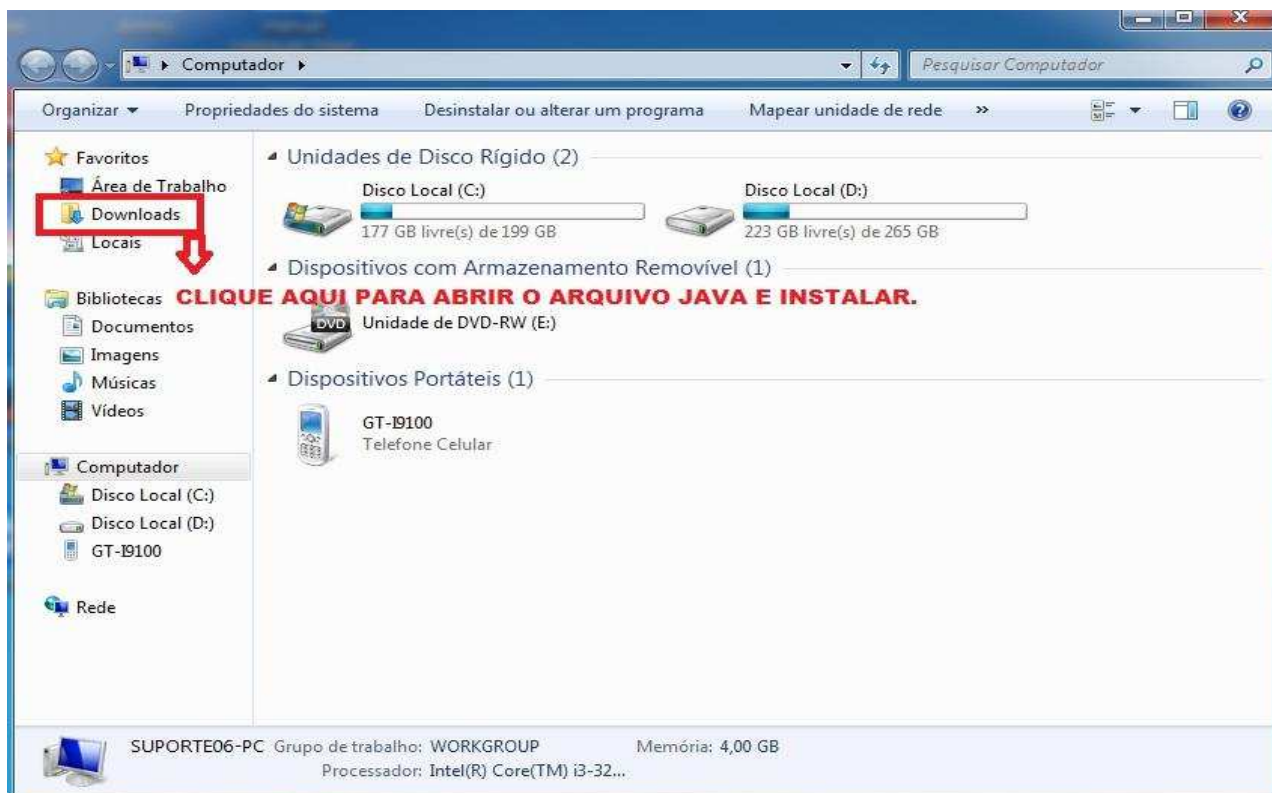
Computador ▸

Pesquisar Computador

Organizar ▾ Propriedades do sistema Desinstalar ou alterar um programa Mapear unidade de rede »

Favoritos
Área de Trabalho
Downloads
Locais

Bibliotecas
Documentos
Imagens
Músicas
Vídeos

Computador
Disco Local (C:)
Disco Local (D:)
GT-I9100

Rede

Unidades de Disco Rígido (2)

Disco Local (C:)
177 GB livre(s) de 199 GB

Disco Local (D:)
223 GB livre(s) de 265 GB

Dispositivos com Armazenamento Removível (1)

CLIQUE AQUI PARA ABRIR O ARQUIVO JAVA E INSTALAR.

DVD Unidade de DVD-RW (E:)

Dispositivos Portáteis (1)

GT-I9100
Telefone Celular

SUPORTE06-PC Grupo de trabalho: WORKGROUP Memória: 4,00 GB
Processador: Intel(R) Core(TM) i3-32...